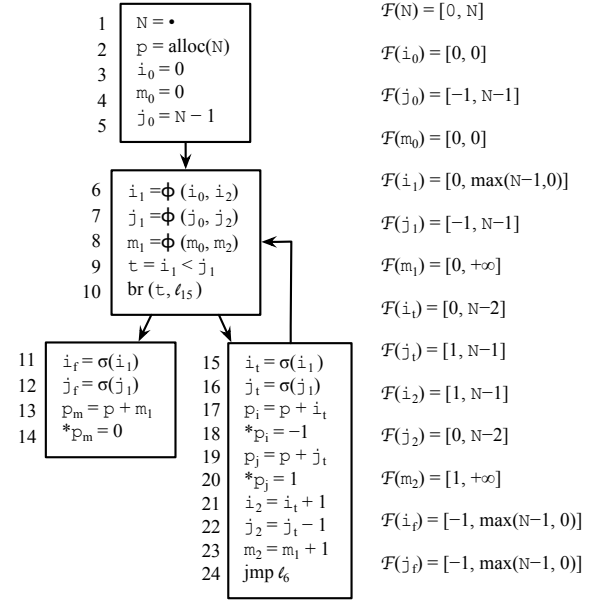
1 $N = \bullet$
2 $p = alloc(N)$
3 $i_0 = 0$
4 $m_0 = 0$
5 $j_0 = N - 1$

6 $i_1 = \phi(i_0, i_2)$
7 $j_1 = \phi(j_0, j_2)$
8 $m_1 = \phi(m_0, m_2)$
9 $t = i_1 < j_1$
10 br $(t, \ell_{15})$

11 $i_f = \sigma(i_1)$
12 $j_f = \sigma(j_1)$
13 $p_m = p + m_1$
14 $*p_m = 0$

15 $i_t = \sigma(i_1)$
16 $j_t = \sigma(j_1)$
17 $p_i = p + i_t$
18 $*p_i = -1$
19 $p_j = p + j_t$
20 $*p_j = 1$
21 $i_2 = i_t + 1$
22 $j_2 = j_t - 1$
23 $m_2 = m_1 + 1$
24 jmp $\ell_6$

$\mathcal{F}(N) = [0, N]$
$\mathcal{F}(i_0) = [0, 0]$
$\mathcal{F}(j_0) = [-1, N-1]$
$\mathcal{F}(m_0) = [0, 0]$
$\mathcal{F}(i_1) = [0, \max(N-1,0)]$
$\mathcal{F}(j_1) = [-1, N-1]$
$\mathcal{F}(m_1) = [0, +\infty]$
$\mathcal{F}(i_t) = [0, N-2]$
$\mathcal{F}(j_t) = [1, N-1]$
$\mathcal{F}(i_2) = [1, N-1]$
$\mathcal{F}(j_2) = [0, N-2]$
$\mathcal{F}(m_2) = [1, +\infty]$
$\mathcal{F}(i_f) = [-1, \max(N-1, 0)]$
$\mathcal{F}(j_f) = [-1, \max(N-1, 0)]$